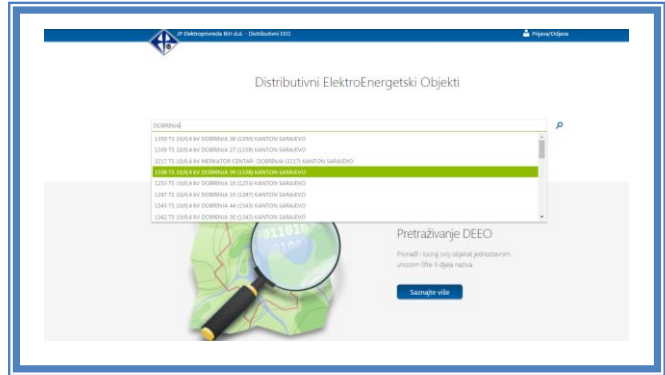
JP Elektroprivreda BiH d.d. - Distributivni EEO

Prijava/Odjava

Distributivni ElektroEnergetski Objekti

DOBRINJA

1350 TS 10/0,4 kV DOBRINJA 38 (1350) KANTON SARAJEVO
1339 TS 10/0,4 kV DOBRINJA 27 (1339) KANTON SARAJEVO
3217 TS 10/0,4 kV MERKATOR CENTAR - DOBRINJA (3217) KANTON SARAJEVO
1338 TS 10/0,4 kV DOBRINJA 39 (1338) KANTON SARAJEVO
1253 TS 10/0,4 kV DOBRINJA 10 (1253) KANTON SARAJEVO
1347 TS 10/0,4 kV DOBRINJA 10 (1347) KANTON SARAJEVO
1343 TS 10/0,4 kV DOBRINJA 44 (1343) KANTON SARAJEVO
1342 TS 10/0,4 kV DOBRINJA 30 (1342) KANTON SARAJEVO

Pretraživanje DEEO

Pronađi i lociraj svoj objekat jednostavnim unosom šifre ili dijela naziva.

Saznajte više